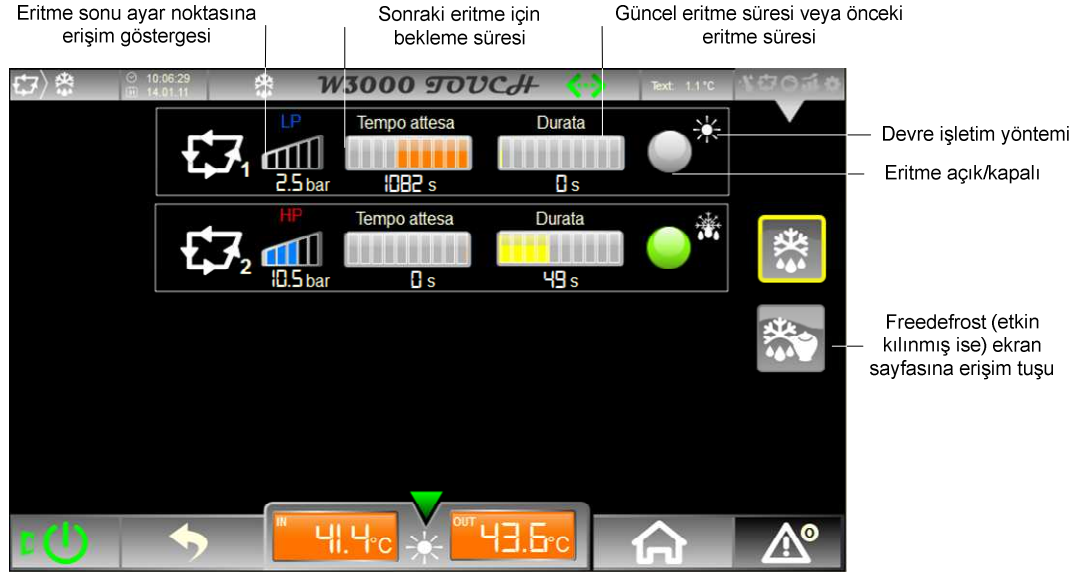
Eritme sonu ayar noktasına erişim göstergesi

Sonraki eritme için bekleme süresi

Güncel eritme süresi veya önceki eritme süresi

10:06:29
14.01.11

W3000 TOUCH

Text: 1.1 °C

LP

Tempo attesa

Durata

1

2.5 bar

1082 s

0 s

Devre işletim yöntemi

Eritme açık/kapalı

HP

Tempo attesa

Durata

2

10.5 bar

0 s

49 s

Freedefrost (etkin kılınmış ise) ekran sayfasına erişim tuşu

IN

41.4 °C

OUT

43.6 °C

0